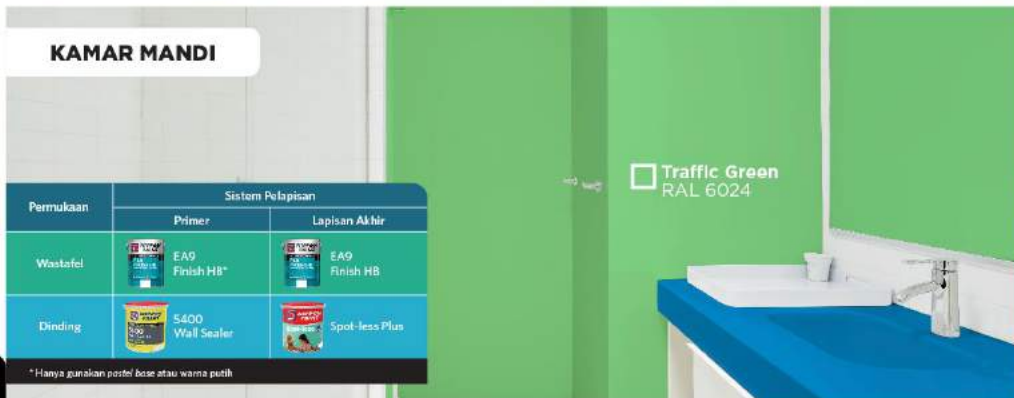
KAMAR MANDI

| Permukaan | Sistem Pelapisan | |
|---|---|---|
| | Primer | Lapisan Akhir |
| Wastafel | EA9 Finish HB* | EA9 Finish HB |
| Dinding | 5400 Wall Sealer | Spot-less Plus |

* Hanya gunakan pastel base atau warna putih

Traffic Green
RAL 6024